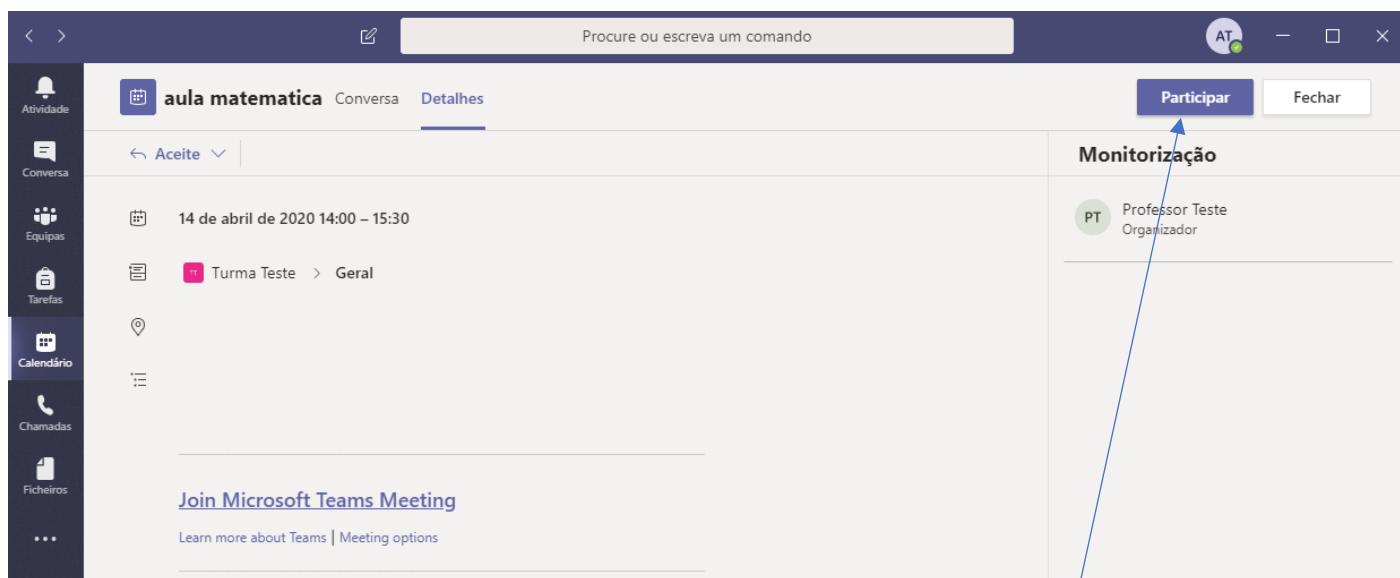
Procure ou escreva um comando

AT

Atividade
Conversa
Equipas
Tarefas
Calendário
Chamadas
Ficheiros
...

aula matematica Conversa Detalhes

Participar Fechar

Aceite

14 de abril de 2020 14:00 – 15:30

TT Turma Teste > Geral

Join Microsoft Teams Meeting

Learn more about Teams | Meeting options

Monitorização

PT Professor Teste
Organizador